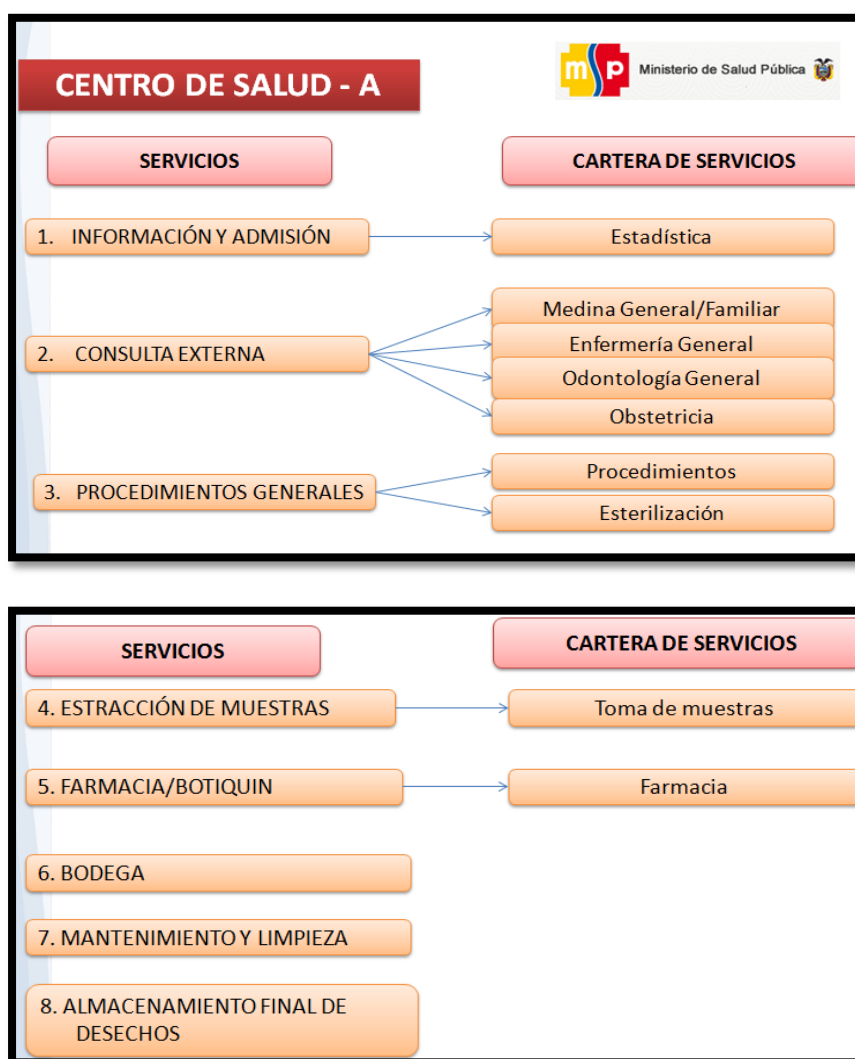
CENTRO DE SALUD - A

msp Ministerio de Salud Pública

SERVICIOS

CARTERA DE SERVICIOS

1. INFORMACIÓN Y ADMISIÓN

Estadística

2. CONSULTA EXTERNA

Medina General/Familiar

Enfermería General

Odontología General

Obstetricia

3. PROCEDIMIENTOS GENERALES

Procedimientos

Esterilización

SERVICIOS

CARTERA DE SERVICIOS

4. ESTRACCIÓN DE MUESTRAS

Toma de muestras

5. FARMACIA/BOTIQUIN

Farmacia

6. BODEGA

7. MANTENIMIENTO Y LIMPIEZA

8. ALMACENAMIENTO FINAL DE DESECHOS